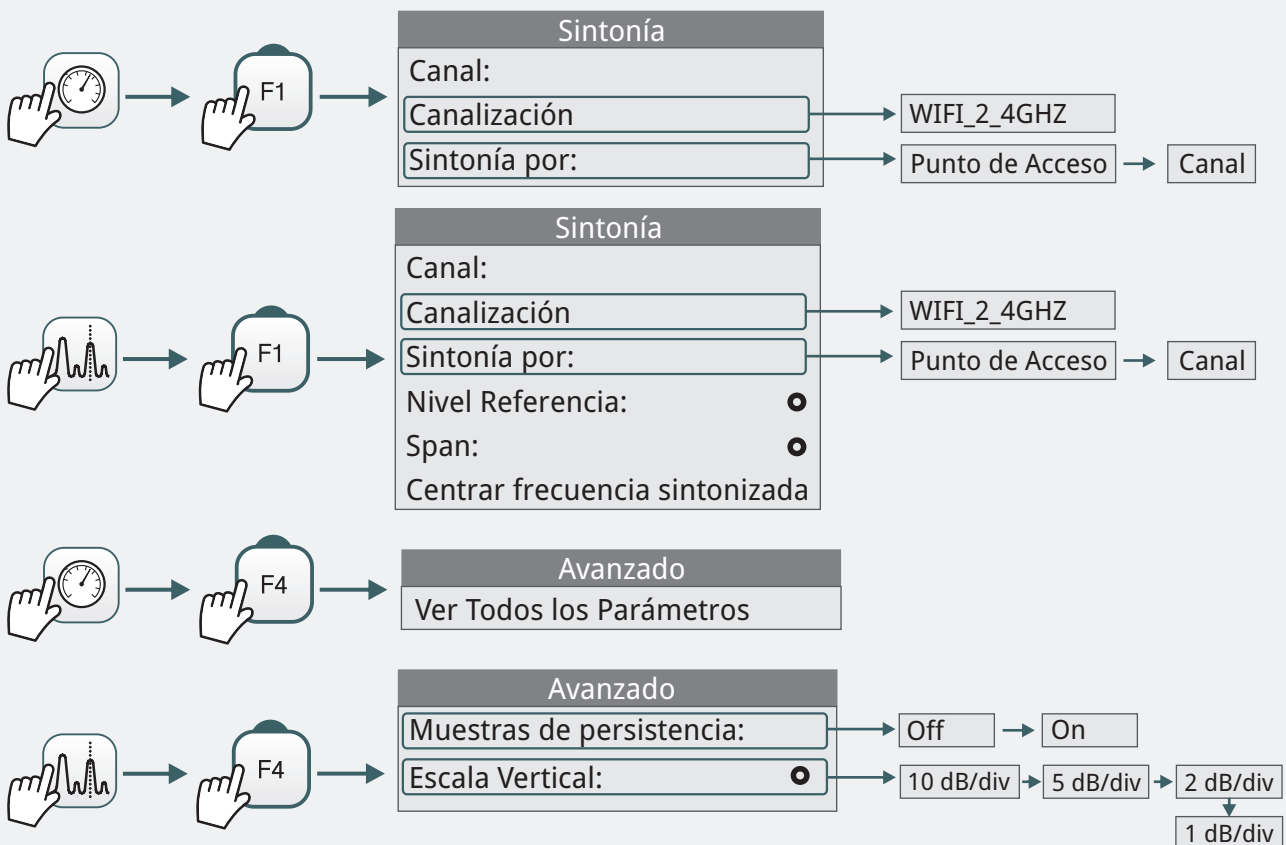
F1

Sintonía
Canal:
Canalización
Sintonía por:

WIFI_2_4GHZ
Punto de Acceso
Canal

F1

Sintonía
Canal:
Canalización
Sintonía por:
Nivel Referencia:
Span:
Centrar frecuencia sintonizada

WIFI_2_4GHZ
Punto de Acceso
Canal

F4

Avanzado
Ver Todos los Parámetros

F4

Avanzado
Muestras de persistencia:
Escala Vertical:

Off
On
10 dB/div
5 dB/div
2 dB/div
1 dB/div